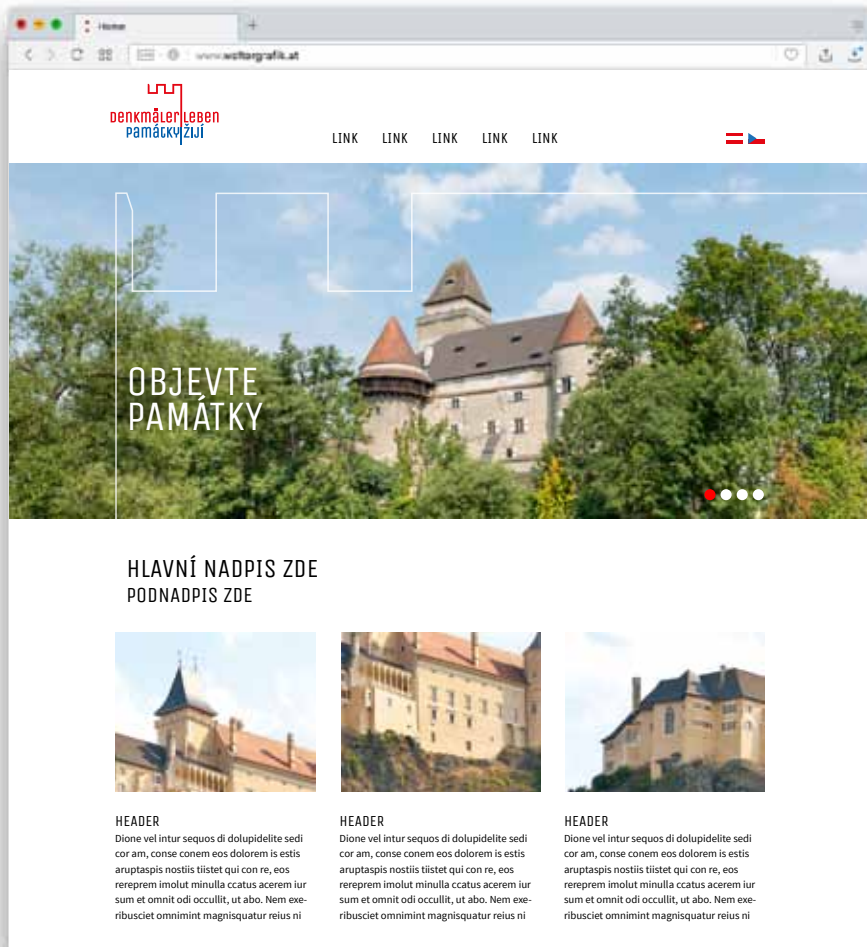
Home

www.wolfergrafik.at

DENKMÄLER LEBEN
PAMÁTKY ŽIJÍ

LINK LINK LINK LINK LINK

OBJEVTE PAMÁTKY

HLAVNÍ NADPIS ZDE
PODNADPIS ZDE

HEADER
Dione vel intur sequos di dolupidelite sedi cor am, conse conem eos dolorem is estis aruptaspis nostiis tiistet qui con re, eos rereprem imolut minulla ccatus acerem iur sum et omnit odi occullit, ut abo. Nem exeribusciet omnimint magnisquatur reius ni

HEADER
Dione vel intur sequos di dolupidelite sedi cor am, conse conem eos dolorem is estis aruptaspis nostiis tiistet qui con re, eos rereprem imolut minulla ccatus acerem iur sum et omnit odi occullit, ut abo. Nem exeribusciet omnimint magnisquatur reius ni

HEADER
Dione vel intur sequos di dolupidelite sedi cor am, conse conem eos dolorem is estis aruptaspis nostiis tiistet qui con re, eos rereprem imolut minulla ccatus acerem iur sum et omnit odi occullit, ut abo. Nem exeribusciet omnimint magnisquatur reius ni